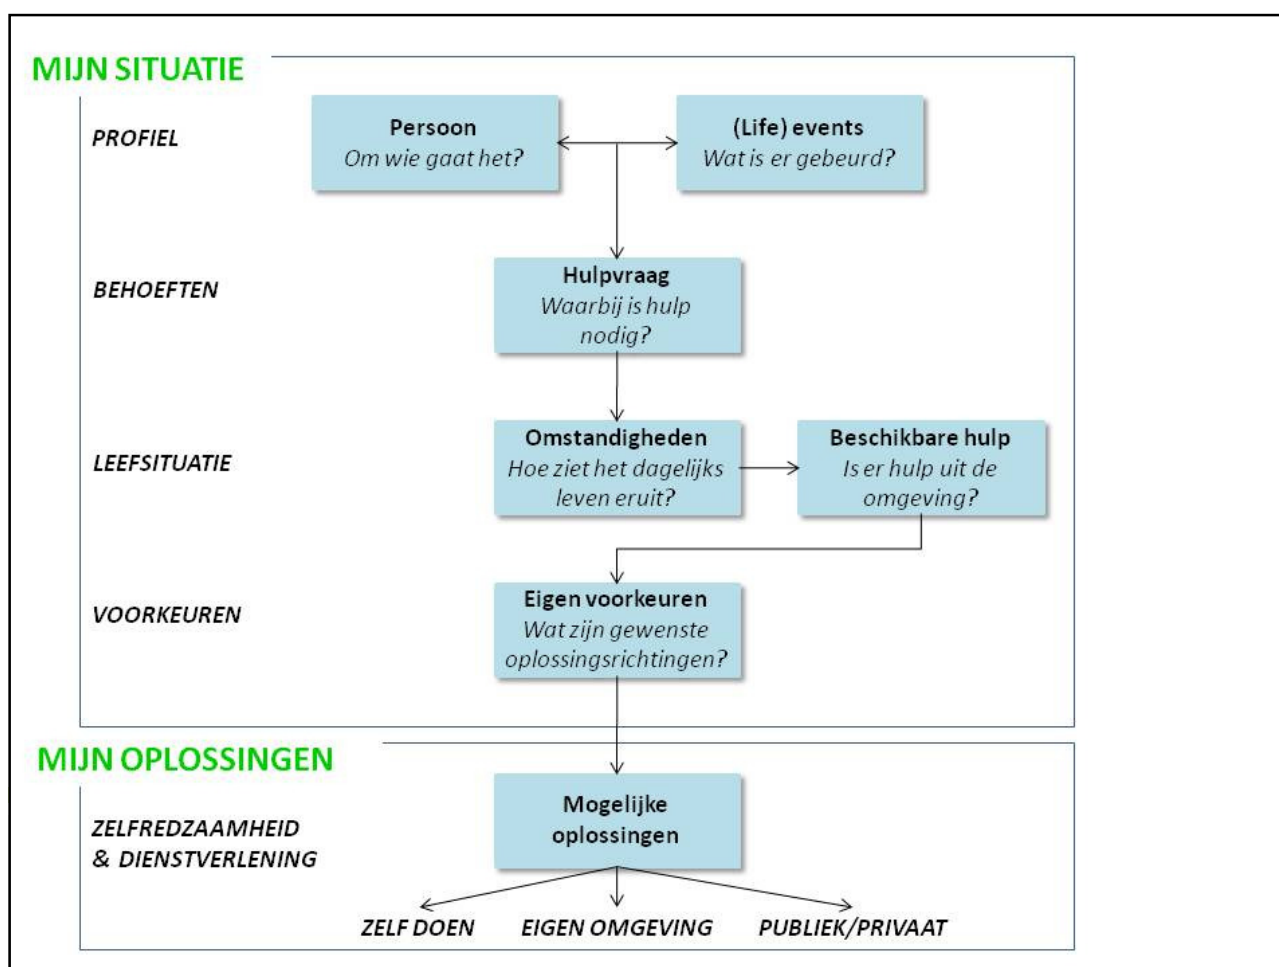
MIJN SITUATIE

PROFIEL

Persoon
Om wie gaat het?

(Life) events
Wat is er gebeurd?

BEHOEFTEN

Hulpvraag
Waarbij is hulp nodig?

LEEFSITUATIE

Omstandigheden
Hoe ziet het dagelijks leven eruit?

Beschikbare hulp
Is er hulp uit de omgeving?

VOORKEUREN

Eigen voorkeuren
Wat zijn gewenste oplossingsrichtingen?

MIJN OPLOSSINGEN

ZELFREDZAAMHEID & DIENSTVERLENING

Mogelijke oplossingen

ZELF DOEN

EIGEN OMGEVING

PUBLIEK/PRIVAAT